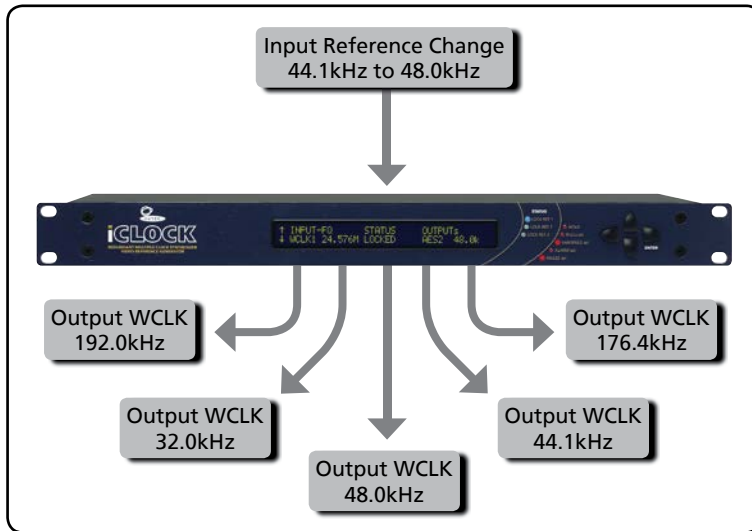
Input Reference Change
44.1kHz to 48.0kHz

iCLOCK

↑ INPUT-FO STATUS OUTPUTs
↓ WCLK1 24.576M LOCKED AES2 48.0k

ENTER

Output WCLK
192.0kHz

Output WCLK
176.4kHz

Output WCLK
32.0kHz

Output WCLK
44.1kHz

Output WCLK
48.0kHz